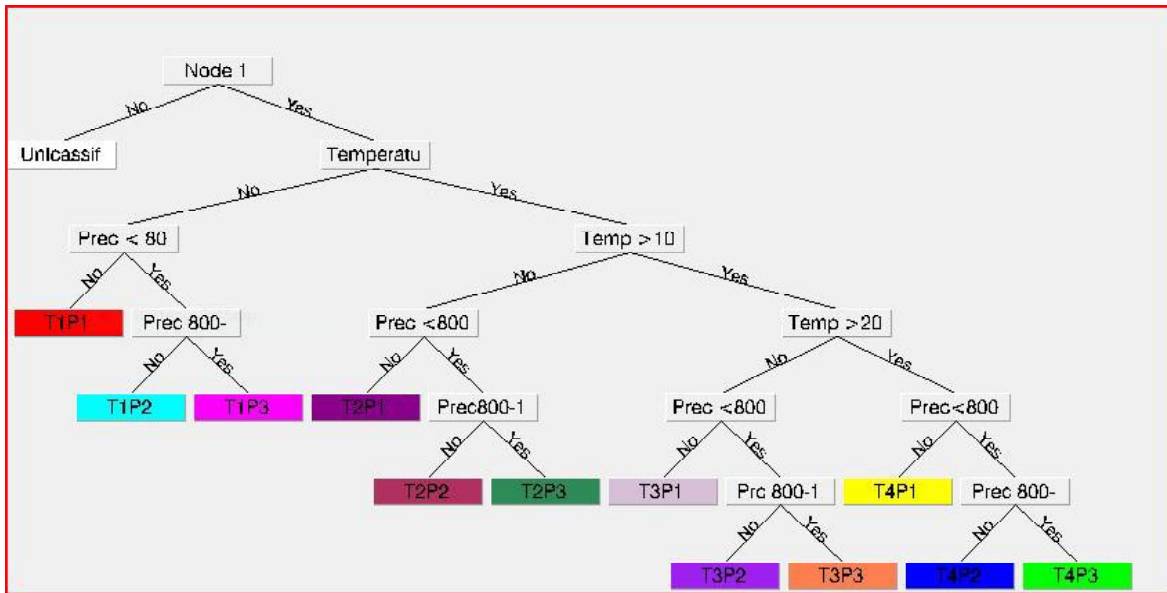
Node 1
No
Yes
Unlcassif
Temperatu
No
Yes
Prec < 80
Temp >10
No
Yes
T1P1
Prec 800-
No
Yes
T1P2
T1P3
No
Yes
Prec <800
Temp >20
No
Yes
T2P1
Prec800-1
No
Yes
T2P2
T2P3
No
Yes
Prec <800
Prec<800
No
Yes
T3P1
Prc 800-1
No
Yes
T3P2
T3P3
No
Yes
T4P1
Prec 800-
No
Yes
T4P2
T4P3